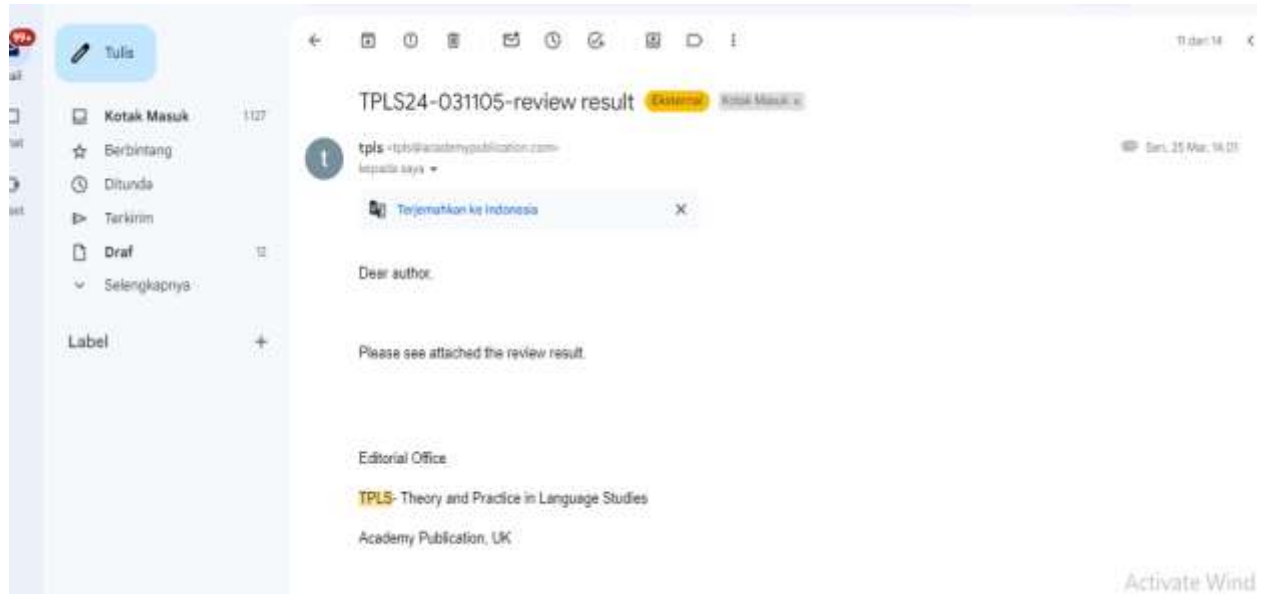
99+

Tulis

Kotak Masuk 1127

Berbintang

Ditunda

Terkirim

Draf 12

Selengkapnya

Label +

11 dari 14

TPLS24-031105-review result Eksternal Kotak Masuk ×

tpls <tpls@academypublication.com>

kepada saya ▾

Sen, 25 Mar, 14.01

Terjemahkan ke Indonesia ×

Dear author,

Please see attached the review result.

Editorial Office

TPLS- Theory and Practice in Language Studies

Academy Publication, UK

Activate Wind